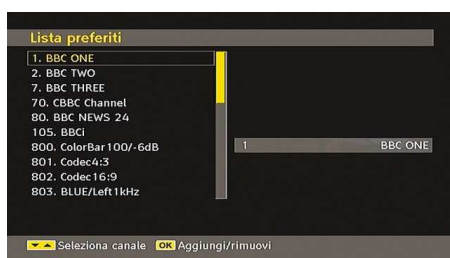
Lista preferiti

1. BBC ONE
2. BBC TWO
7. BBC THREE
70. CBBC Channel
80. BBC NEWS 24
105. BBCi
800. ColorBar100/-6dB
801. Codec4:3
802. Codec16:9
803. BLUE/Left1kHz

1 BBC ONE

Seleziona canale OK Aggiungi/rimuovi